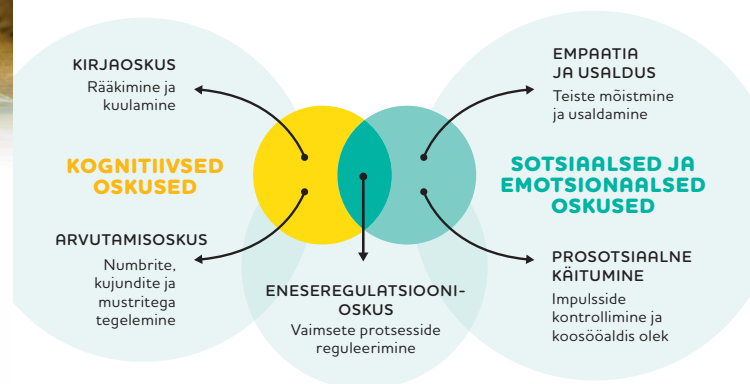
KIRJAOSKUS
Rääkimine ja kuulamine

KOGNITIIVSED OSKUSED

ARVUTAMISOSKUS
Numbrite, kujundite ja mustritega tegelemine

EMPAATIA JA USALDUS
Teiste mõistmine ja usaldamine

SOTSIAALSED JA EMOTSIONAALSED OSKUSED

PROSOTSIAALNE KÄITUMINE
Impulsside kontrollimine ja koosööaldis olek

ENESEREGULATSIOONIOSKUS
Vaimsete protsesside reguleerimine